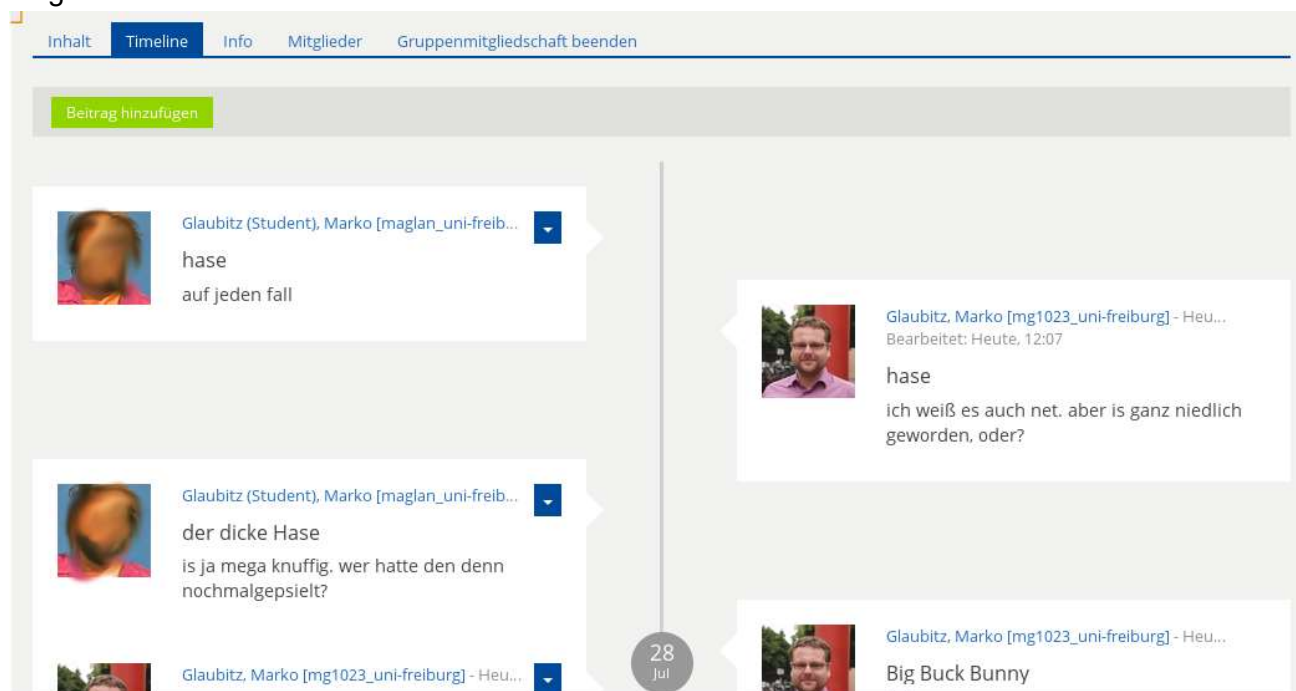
Inhalt Timeline Info Mitglieder Gruppenmitgliedschaft beenden

Beitrag hinzufügen

Glaubitz (Student), Marko [maglan_uni-freib...

hase

auf jeden fall

Glaubitz, Marko [mg1023_uni-freiburg] - Heu...
Bearbeitet: Heute, 12:07

hase

ich weiß es auch net. aber is ganz niedlich geworden, oder?

Glaubitz (Student), Marko [maglan_uni-freib...

der dicke Hase

is ja mega knuffig. wer hatte den denn nochmalgepsielt?

28
Jul

Glaubitz, Marko [mg1023_uni-freiburg] - Heu...

Big Buck Bunny

Glaubitz, Marko [mg1023_uni-freiburg] - Heu...